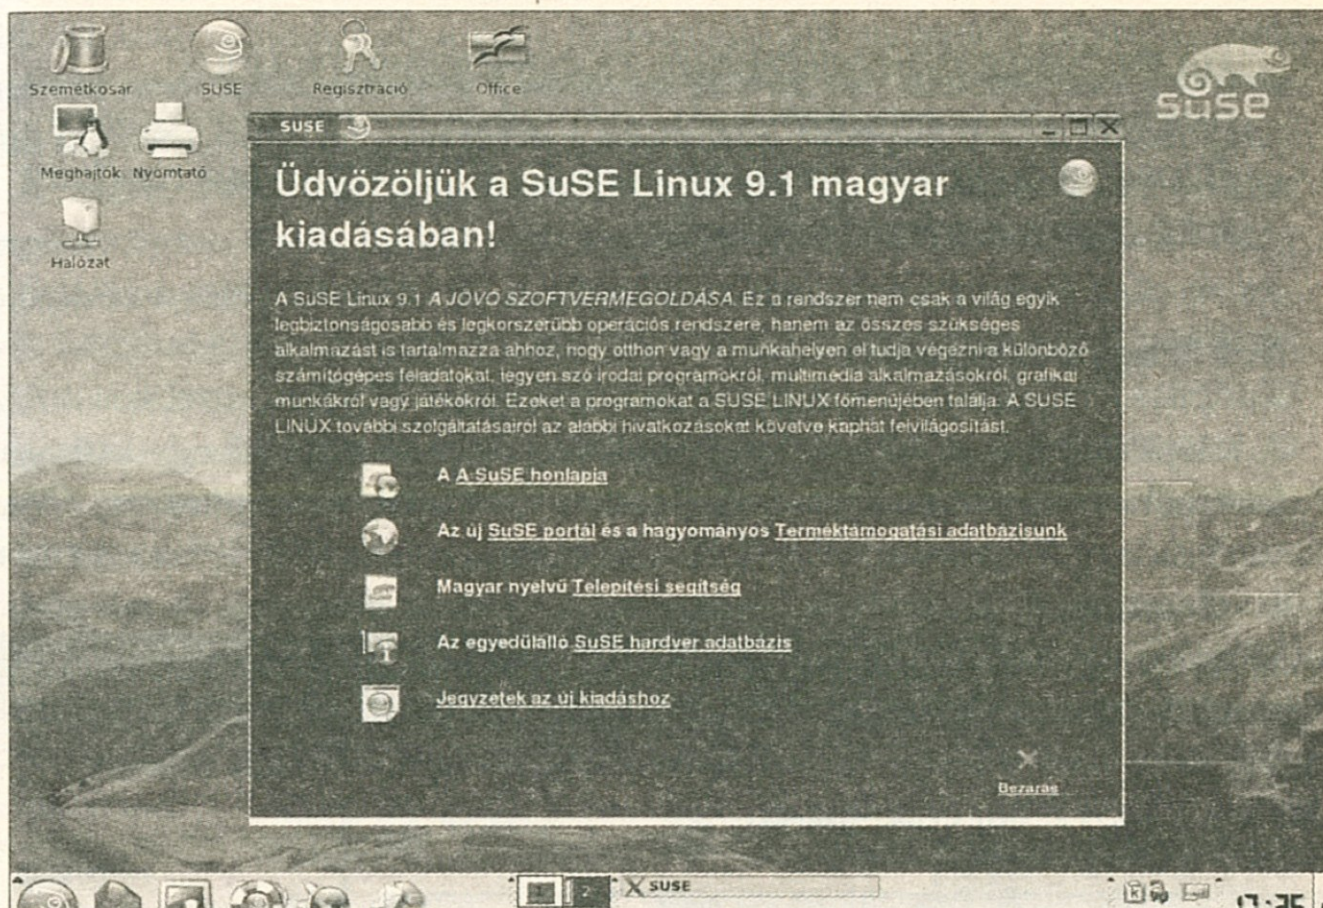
Szemétkosár
SUSE
Regisztráció
Office
Meghajtók
Nyomtató
Hálózat
SuSE

SUSE

Üdvözöljük a SuSE Linux 9.1 magyar kiadásában!

A SuSE Linux 9.1 A JÖVŐ SZOFTVERMEGOLDÁSA. Ez a rendszer nem csak a világ egyik legbiztonságosabb és legkorszerűbb operációs rendszere, hanem az összes szükséges alkalmazást is tartalmazza ahhoz, hogy otthon vagy a munkahelyen el tudja végezni a különböző számítógépes feladatokat, legyen szó irodai programokról, multimédia alkalmazásokról, grafikai munkákról vagy játékokról. Ezeket a programokat a SUSE LINUX főmenüjében találja. A SUSE LINUX további szolgáltatásairól az alábbi hivatkozásokat követve kaphat felvilágosítást.

A A SuSE honlapja

Az új SuSE portál és a hagyományos Terméktámogatási adatbázisunk

Magyar nyelvű Telepítési segítség

Az egyedülálló SuSE hardver adatbázis

Jegyzetek az új kiadáshoz

Bezárás

1 2 SUSE

17:35